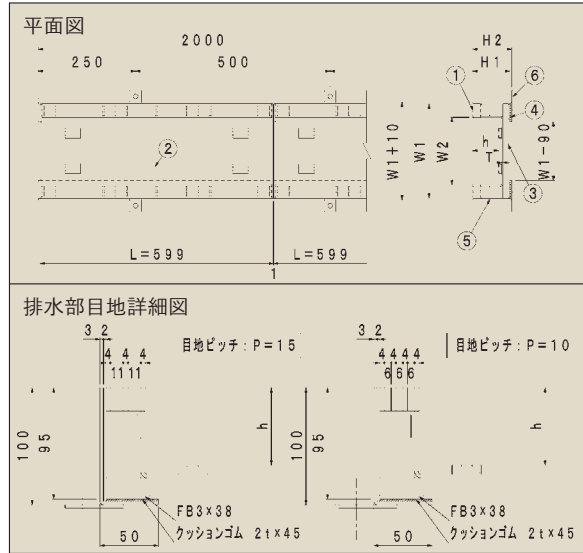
平面図

2000

250

500

H2

H1

①

⑥

④

②

W1+10

W1

W2

h

T

W1−90

③

⑤

L=599

L=599

1

排水部目地詳細図

32

4 4 4

11 11

目地ピッチ：P=15

100

95

h

FB3×38

クッションゴム 2t×45

50

32

4444

666

目地ピッチ：P=10

100

95

h

FB3×38

クッションゴム 2t×45

50